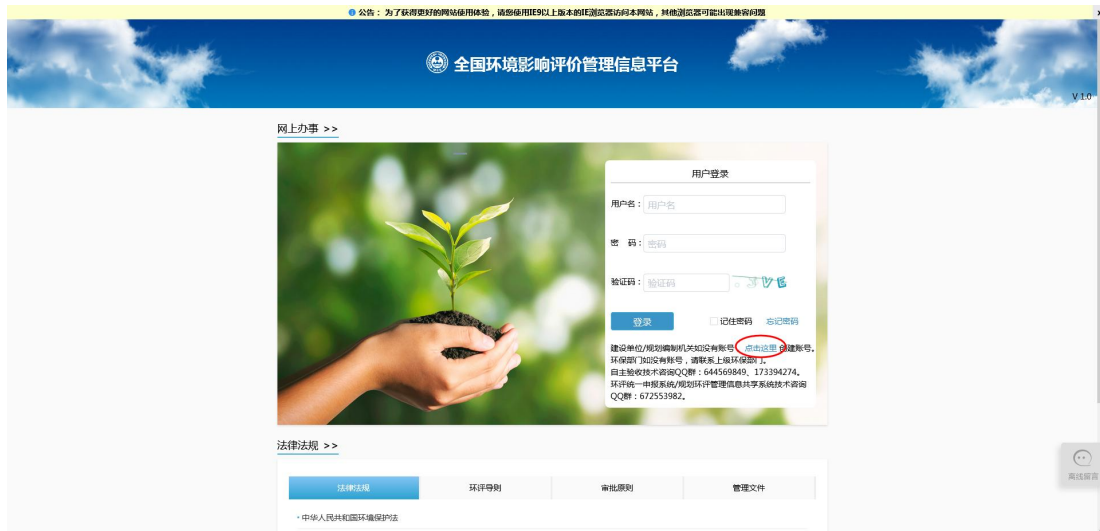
公告：为了获得更好的网站使用体验，请您使用IE9以上版本的IE浏览器访问本网站，其他浏览器可能出现兼容问题

x

全国环境影响评价管理信息平台

V 1.0

网上办事 >>

用户登录

用户名：用户名

密 码：密码

验证码：验证码

登录

记住密码 忘记密码

建设单位/规划编制机关如没有账号，点击这里创建账号。
环保部门如没有账号，请联系上级环保部门。
自主验收技术咨询QQ群：644569849、173394274。
环评统一申报系统/规划环评管理信息共享系统技术咨询QQ群：672553982。

法律法规 >>

| 法律法规 | 环评导则 | 审批原则 | 管理文件 |
|---|---|---|---|

• 中华人民共和国环境保护法

离线留言